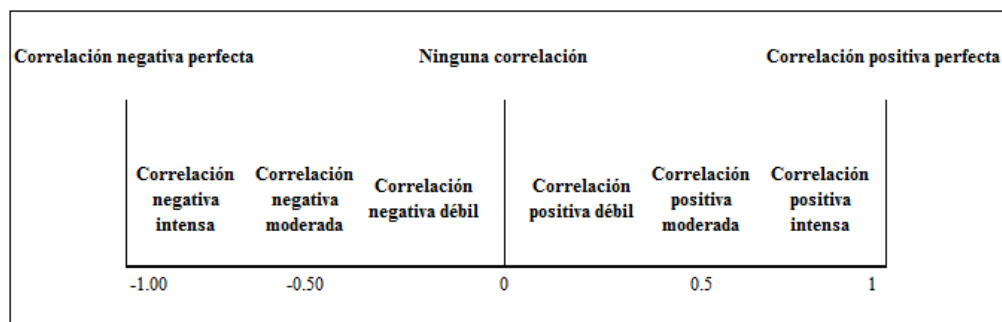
Correlación negativa perfecta

Ninguna correlación

Correlación positiva perfecta

Correlación negativa intensa

Correlación negativa moderada

Correlación negativa débil

Correlación positiva débil

Correlación positiva moderada

Correlación positiva intensa

-1.00

-0.50

0

0.5

1